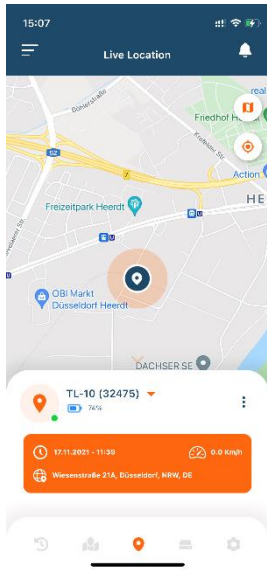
15:07

Live Location

real

Friedhof Heerdt

Krefelder Str.

Action

52

7

Freizeitpark Heerdt

HE

U

U

OBI Markt Düsseldorf Heerdt

DACHSER SE

TL-10 (32475)

74%

17.11.2021 - 11:38

0.0 Km/h

Wiesenstraße 21A, Düsseldorf, NRW, DE